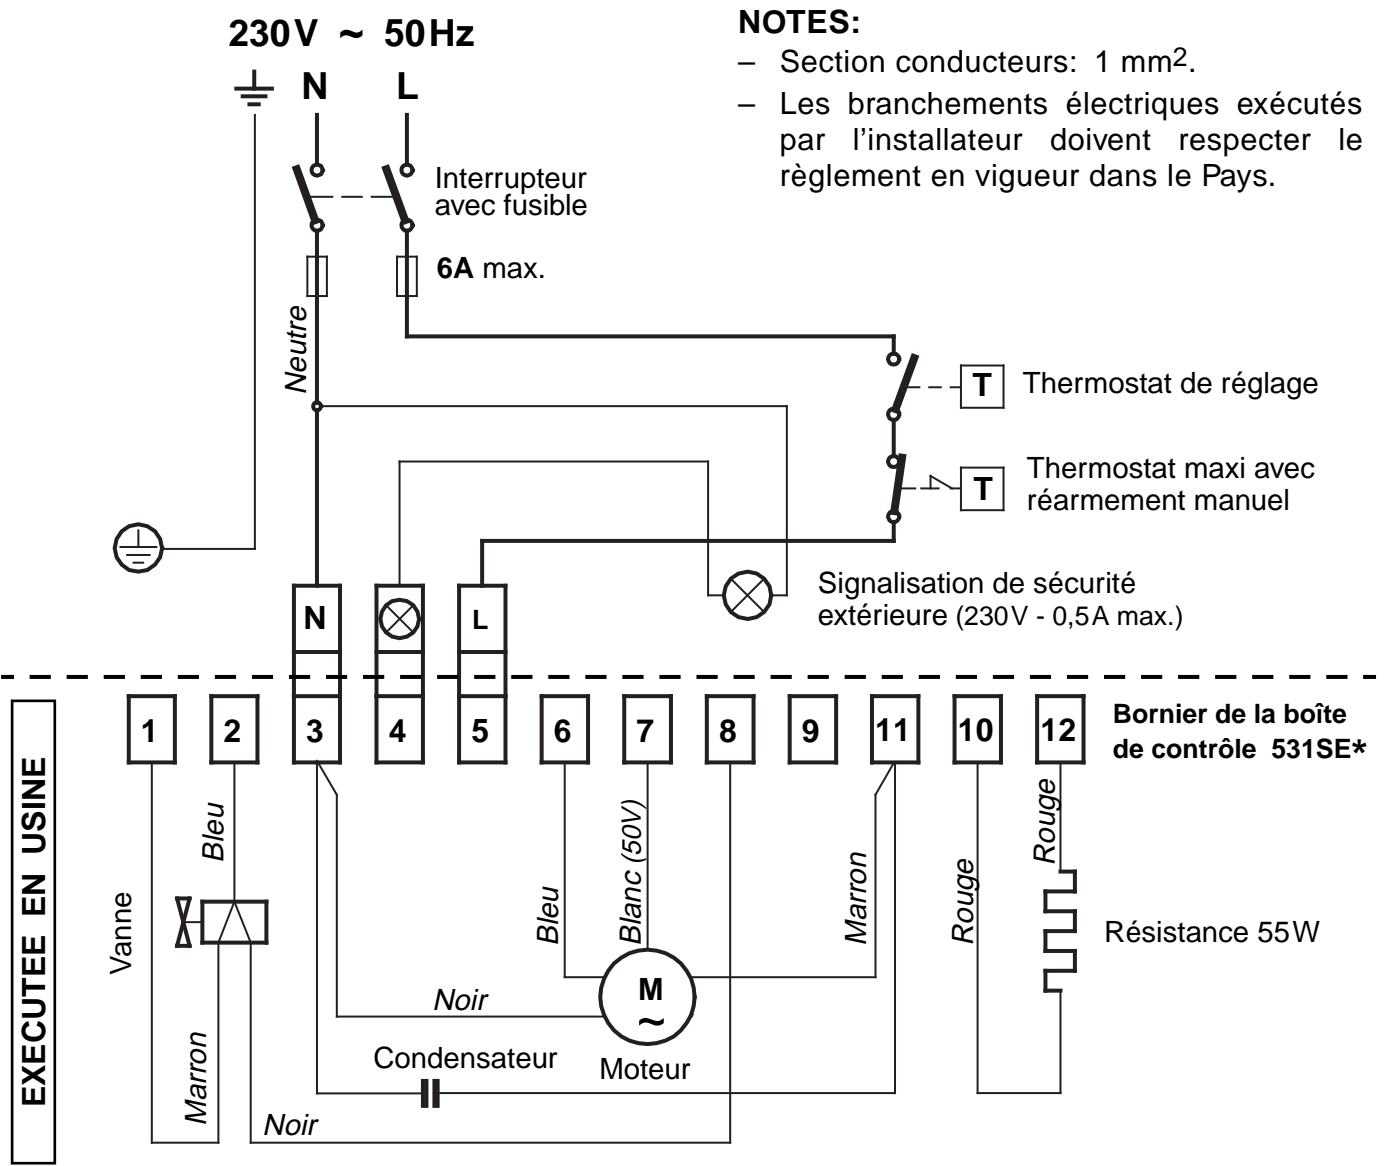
230V ~ 50Hz

N L

NOTES:

– Section conducteurs: 1 mm$^2$.

– Les branchements électriques exécutés par l'installateur doivent respecter le règlement en vigueur dans le Pays.

Interrupteur avec fusible

6A max.

Neutre

T Thermostat de réglage

T Thermostat maxi avec réarmement manuel

Signalisation de sécurité extérieure (230V - 0,5A max.)

N L

EXECUTEE EN USINE

1 2 3 4 5 6 7 8 9 11 10 12

Bornier de la boîte de contrôle 531SE*

Bleu

Vanne

Marron

Noir

Bleu

Blanc (50V)

Noir

M ~

Moteur

Condensateur

Marron

Rouge

Rouge

Résistance 55W